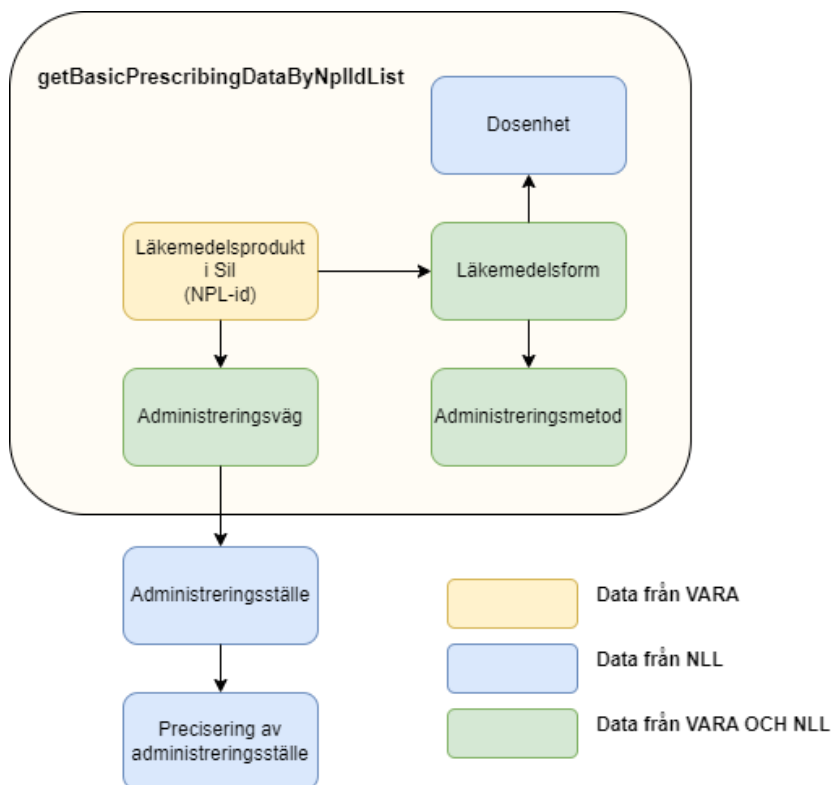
getBasicPrescribingDataByNplIdList

Dosenhet

Läkemedelsprodukt i Sil (NPL-id)

Läkemedelsform

Administreringsväg

Administreringsmetod

Administreringsställe

Precisering av administreringsställe

Data från VARA

Data från NLL

Data från VARA OCH NLL